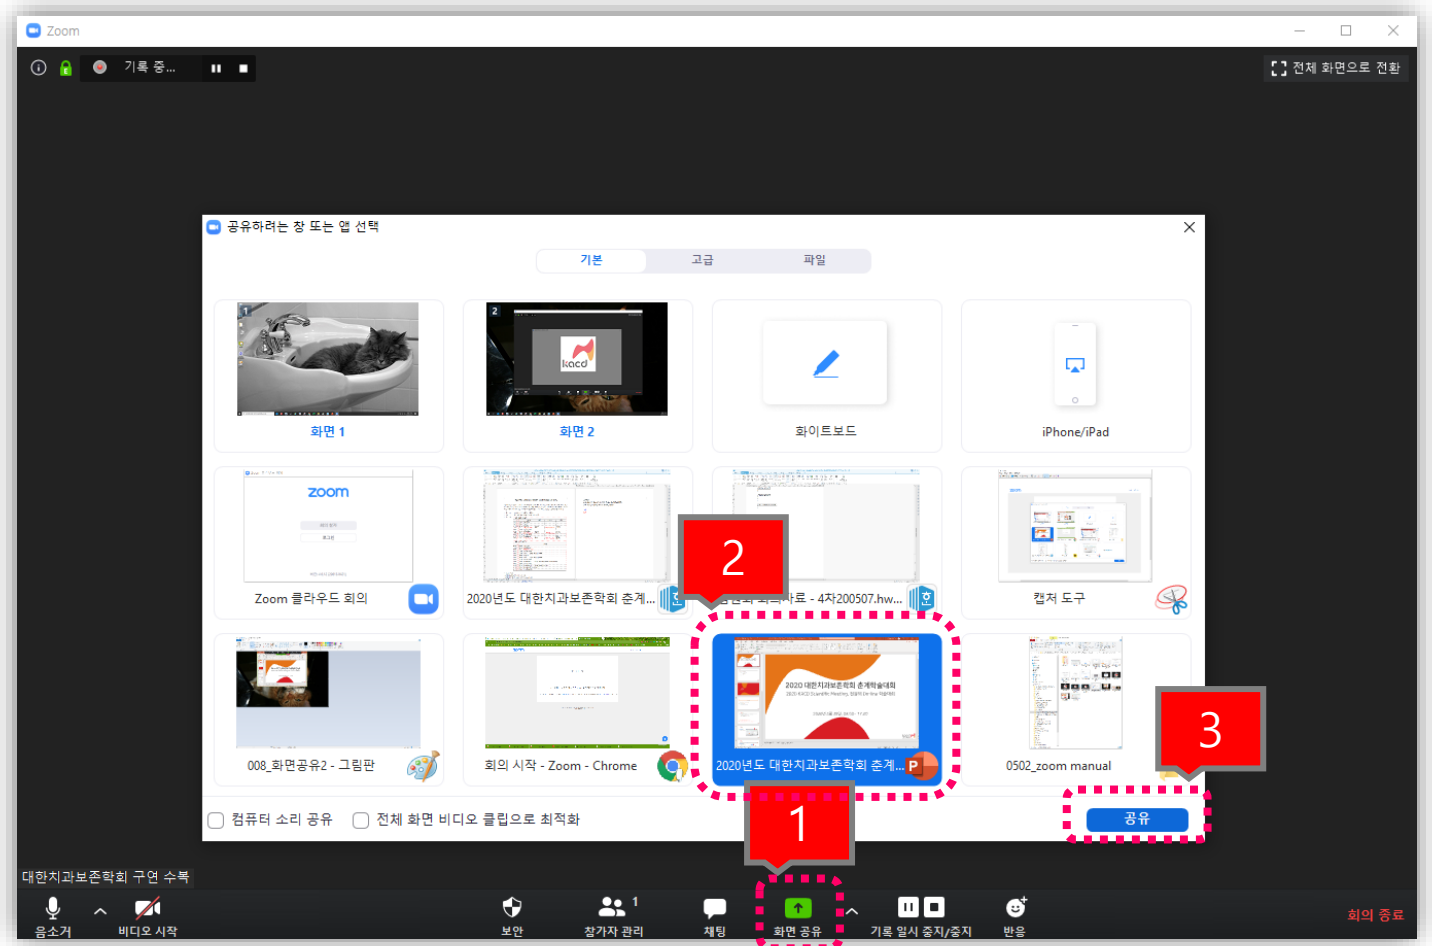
Zoom

기록 중...

전체 화면으로 전환

공유하려는 창 또는 앱 선택

기본 고급 파일

화면 1

화면 2

화이트보드

iPhone/iPad

zoom

Zoom 클라우드 회의

2020년도 대한치과보존학회 춘계...

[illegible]료 - 4차200507.hw...

캡처 도구

2

008_화면공유2 - 그림판

회의 시작 - Zoom - Chrome

2020 대한치과보존학회 춘계학술대회

2020년도 대한치과보존학회 춘계...

0502_zoom manual

3

컴퓨터 소리 공유

전체 화면 비디오 클립으로 최적화

공유

1

대한치과보존학회 구연 수록

음소거

비디오 시작

보안

참가자 관리 1

채팅

화면 공유

기록 일시 중지/중지

반응

회의 종료